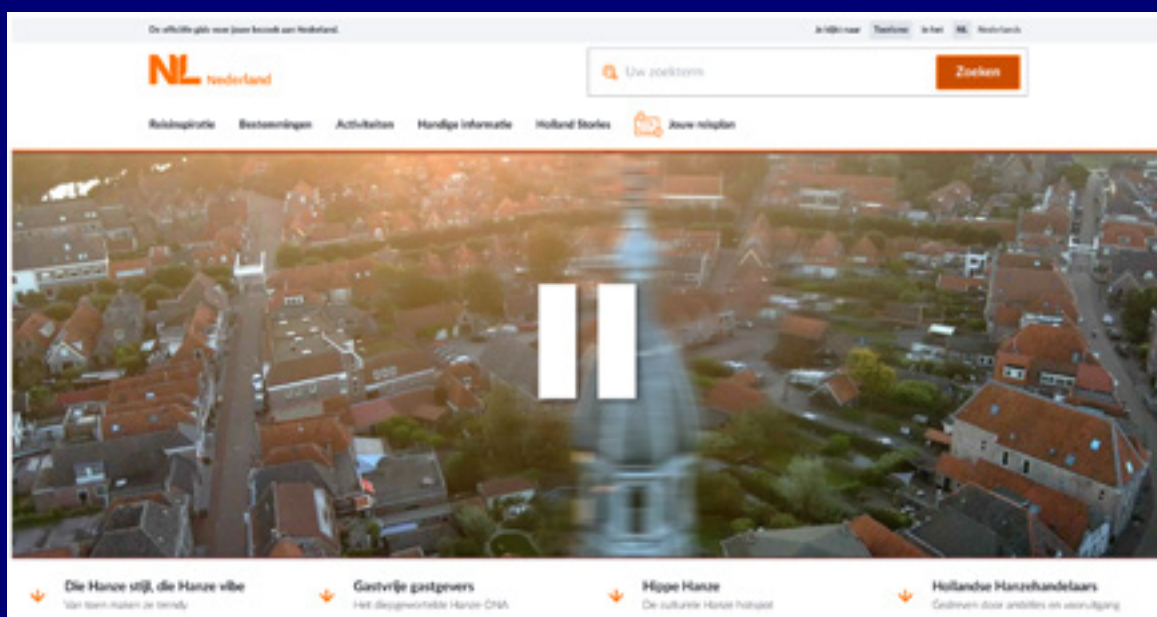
De officiële gids voor jouw bezoek aan Nederland.

Je kijkt naar Toerisme In het NL Nederlands

NL Nederland

Uw zoekterm

Zoeken

Reisinspiratie Bestemmingen Activiteiten Handige informatie Holland Stories Jouw reisplan

Die Hanze stijl, die Hanze vibe
Van toen maken ze trendy

Gastvrije gastgevers
Het diepgewortelde Hanze-DNA

Hippe Hanze
De culturele Hanze hotspot

Hollandse Hanzehandelaars
Gedreven door ambities en vooruitgang